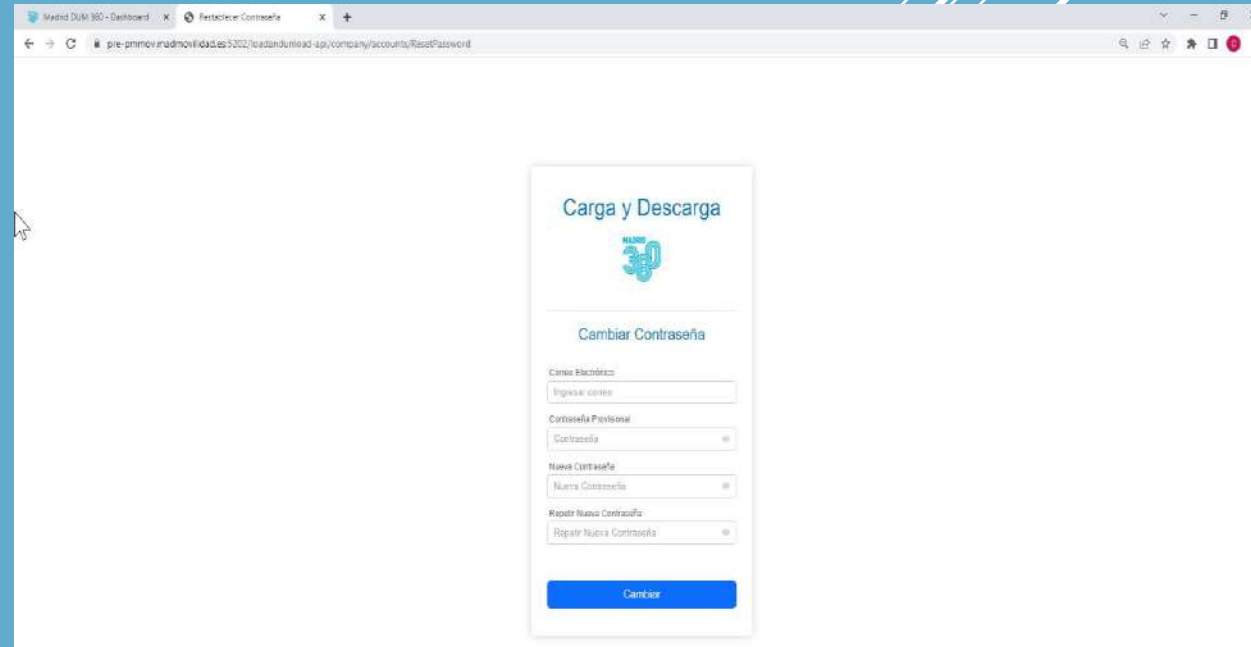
Madrid DUM 360 - Dashboard ×  Restablecer Contraseña ×  +

pre-pmmov.madmovilidad.es:5202/loadandunload-api/company/accounts/ResetPassword

Carga y Descarga

MADRID 360

Cambiar Contraseña

Correo Electrónico

Ingresar correo

Contraseña Provisional

Contraseña

Nueva Contraseña

Nueva Contraseña

Repetir Nueva Contraseña

Repetir Nueva Contraseña

Cambiar